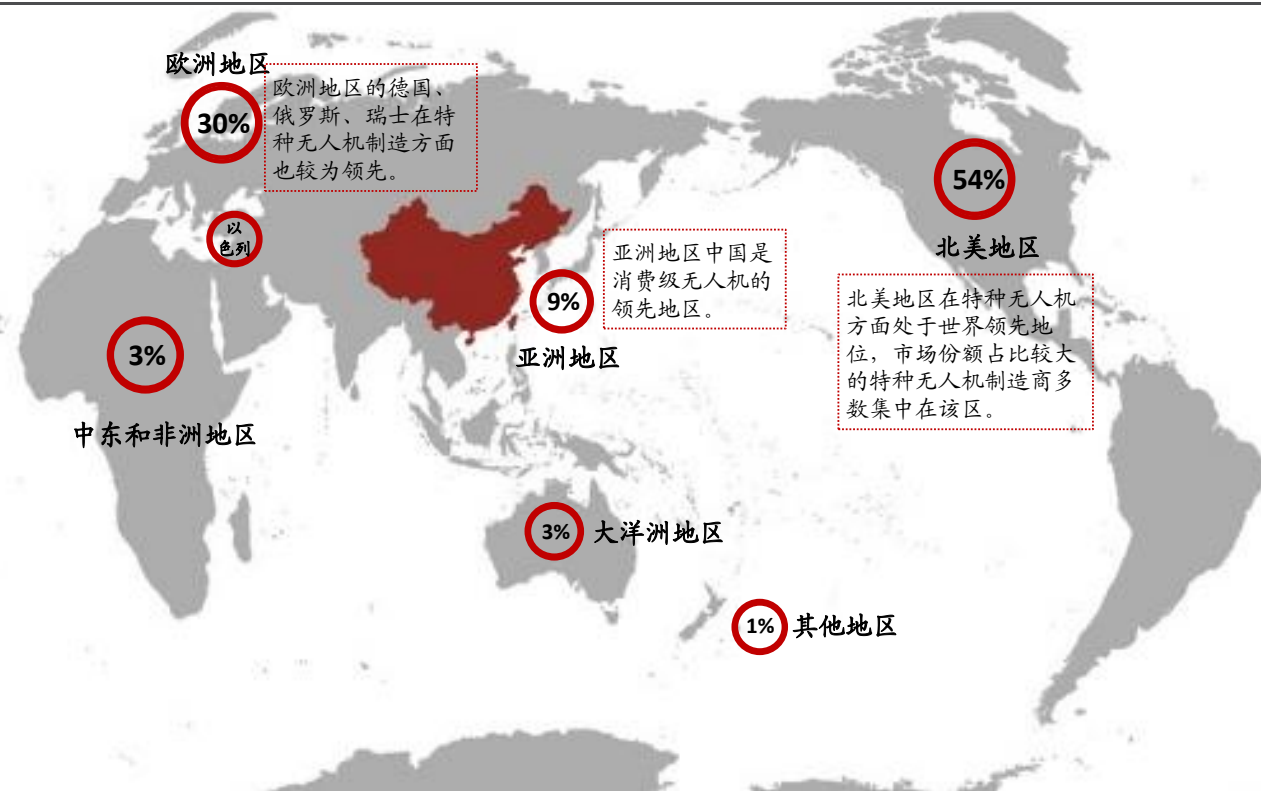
欧洲地区

30%

欧洲地区的德国、俄罗斯、瑞士在特种无人机制造方面也较为领先。

以色列

54%

北美地区

亚洲地区中国是消费级无人机的领先地区。

9%

亚洲地区

北美地区在特种无人机方面处于世界领先地位，市场份额占比较大的特种无人机制造商多数集中在该区。

3%

中东和非洲地区

3%

大洋洲地区

1%

其他地区